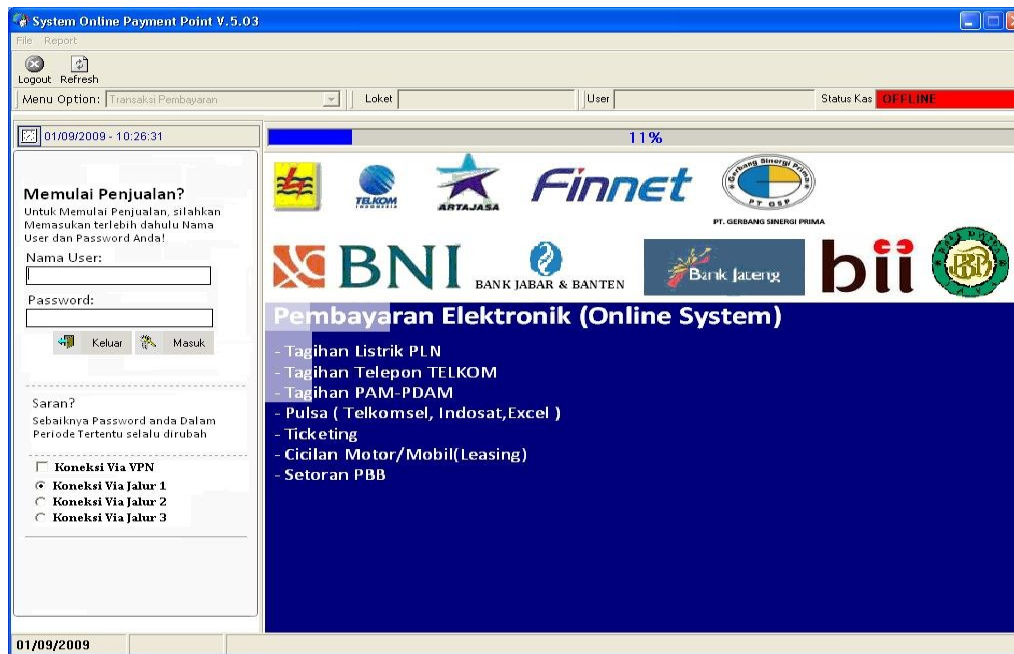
System Online Payment Point V.5.03

File Report

Logout Refresh

Menu Option: Transaksi Pembayaran

Loket

User

Status Kas OFFLINE

01/09/2009 - 10:26:31

11%

Memulai Penjualan?

Untuk Memulai Penjualan, silahkan Memasukan terlebih dahulu Nama User dan Password Anda!

Nama User:

Password:

Keluar Masuk

Saran?

Sebaiknya Password anda Dalam Periode Tertentu selalu dirubah

Koneksi Via VPN

Koneksi Via Jalur 1

Koneksi Via Jalur 2

Koneksi Via Jalur 3

TELKOM INDONESIA

ARTAJASA

Finnet

Gerbang Sinergi Prima PT GSP

PT. GERBANG SINERGI PRIMA

BNI

BANK JABAR & BANTEN

Bank Jateng

bii

BRI

Pembayaran Elektronik (Online System)

- Tagihan Listrik PLN
- Tagihan Telepon TELKOM
- Tagihan PAM-PDAM
- Pulsa ( Telkomsel, Indosat,Excel )
- Ticketing
- Cicilan Motor/Mobil(Leasing)
- Setoran PBB

01/09/2009